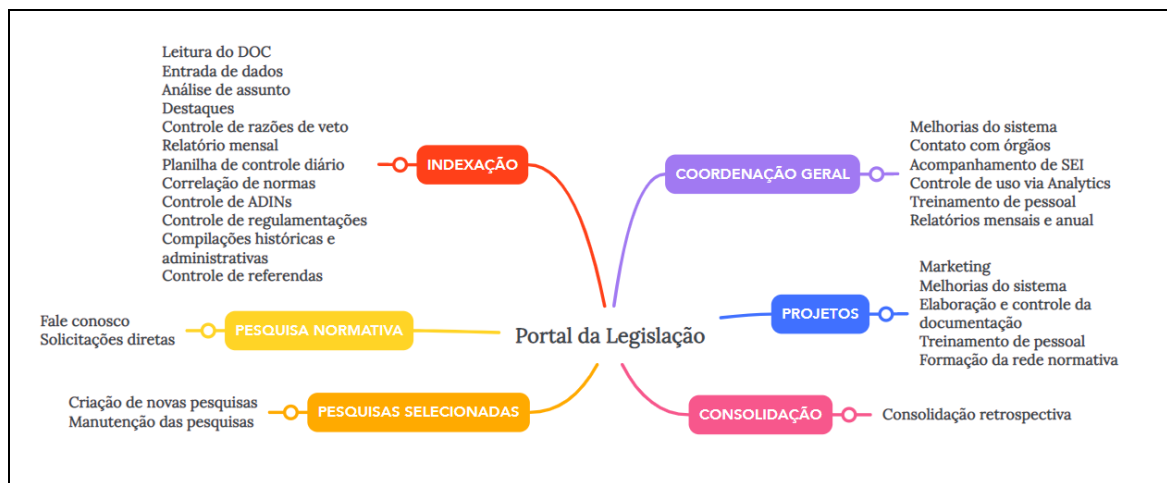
Leitura do DOC
Entrada de dados
Análise de assunto
Destaques
Controle de razões de veto
Relatório mensal
Planilha de controle diário
Correlação de normas
Controle de ADINs
Controle de regulamentações
Compilações históricas e administrativas
Controle de referendas

INDEXAÇÃO

COORDENAÇÃO GERAL

Melhorias do sistema
Contato com órgãos
Acompanhamento de SEI
Controle de uso via Analytics
Treinamento de pessoal
Relatórios mensais e anual

Marketing
Melhorias do sistema
Elaboração e controle da documentação
Treinamento de pessoal
Formação da rede normativa

PROJETOS

Fale conosco
Solicitações diretas

PESQUISA NORMATIVA

Portal da Legislação

Criação de novas pesquisas
Manutenção das pesquisas

PESQUISAS SELECIONADAS

CONSOLIDAÇÃO

Consolidação retrospectiva